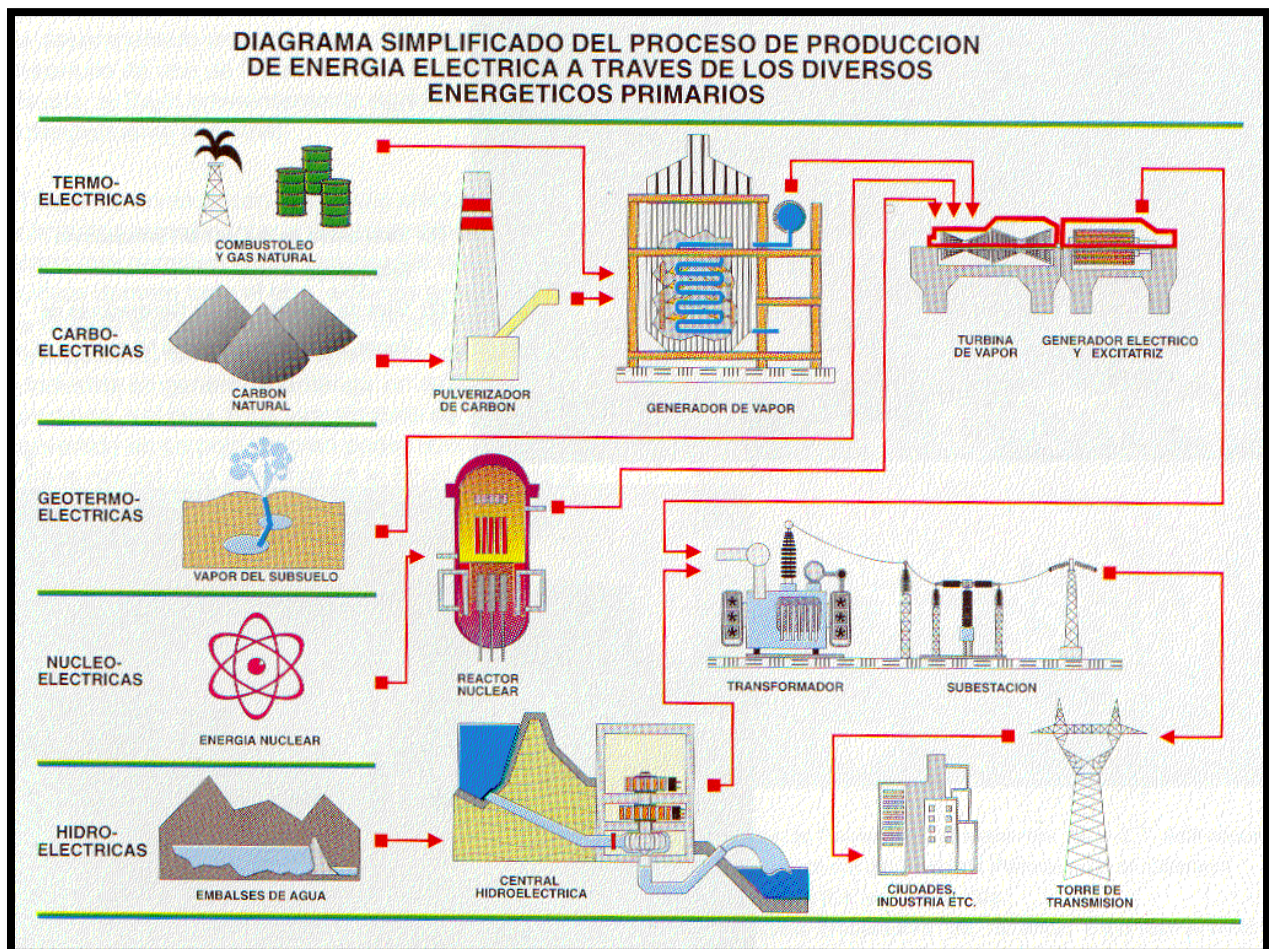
DIAGRAMA SIMPLIFICADO DEL PROCESO DE PRODUCCION DE ENERGIA ELECTRICA A TRAVES DE LOS DIVERSOS ENERGETICOS PRIMARIOS

TERMO-ELECTRICAS

COMBUSTOLEO Y GAS NATURAL

CARBO-ELECTRICAS

CARBON NATURAL

PULVERIZADOR DE CARBON

GENERADOR DE VAPOR

TURBINA DE VAPOR

GENERADOR ELECTRICO Y EXCITATRIZ

GEOTERMO-ELECTRICAS

VAPOR DEL SUBSUELO

NUCLEO-ELECTRICAS

ENERGIA NUCLEAR

REACTOR NUCLEAR

TRANSFORMADOR

SUBESTACION

HIDRO-ELECTRICAS

EMBALSES DE AGUA

CENTRAL HIDROELECTRICA

CIUDADES, INDUSTRIA ETC.

TORRE DE TRANSMISION